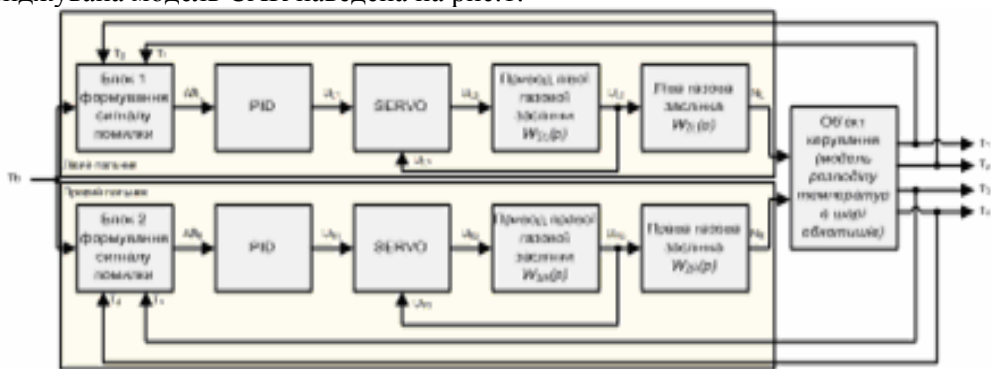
ідлувана модель СУНТ наведена на рис.

$T_2$ $T_1$

Блок 1 формування сигналу помилки

$\Delta R_1$

PID

$u_{r1}$

SERVO

$u_{s1}$

Привод лівої газової заслінки $W_{3Л}(p)$

$u_{Л}$

Ліва газова заслінка $W_{Л}(p)$

$N_Л$

Ліва половина

$u_{Л}$

Th

Права половина

Блок 2 формування сигналу помилки

$\Delta R_2$

PID

$u_{r2}$

SERVO

$u_{s2}$

Привод правої газової заслінки $W_{3П}(p)$

$u_{П}$

Права газова заслінка $W_{П}(p)$

$N_П$

$u_{П}$

$T_4$ $T_3$

Об'єкт керування (модель розподілу температур в шарі обпатиша)

$T_1$

$T_2$

$T_3$

$T_4$